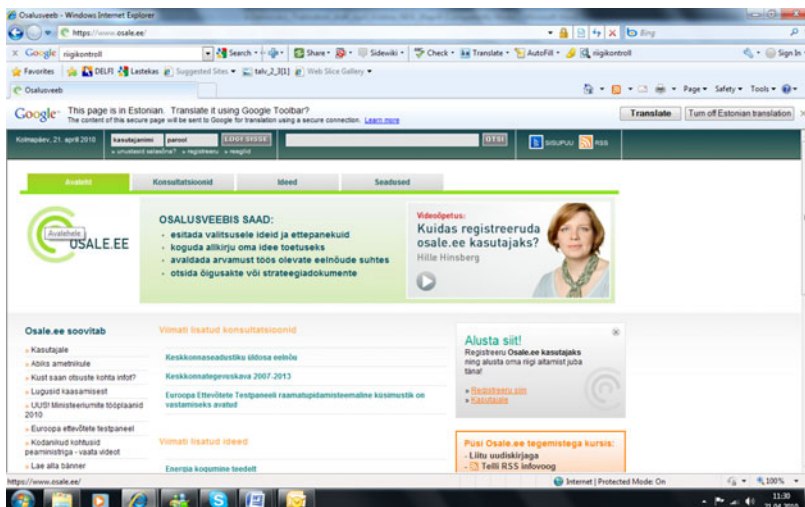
Osalusveeb - Windows Internet Explorer

https://www.osale.ee/

Bing

X Google riigikontroll Search Share Sidewiki Check Translate AutoFill riigikontroll Sign In

Favorites DELFI Lastekas Suggested Sites talv_2_3[1] Web Slice Gallery

Osalusveeb

Page Safety Tools

Google This page is in Estonian. Translate it using Google Toolbar? The content of this secure page will be sent to Google for translation using a secure connection. Learn more

Translate Turn off Estonian translation

Kolmapäev, 21. aprill 2010 kasutajanimi parool LOGI SISSE » unustasid salasõna? » registreeru » abi OTSI SISUPUU RSS

Avaleht Konsultatsioonid Ideed Seadused

Avalehele OSALE.EE

OSALUSVEEBIS SAAD:
• esitada valitsusele ideid ja ettepanekuid
• koguda allkirju oma idee toetuseks
• avaldada arvamust töös olevate eelnõude suhtes
• otsida õigusakte või strateegiadokumente

Videoõpetus:
Kuidas registreeruda osale.ee kasutajaks?
Hille Hinsberg

Osale.ee soovitab
» Kasutajale
» Abiks ametnikule
» Kust saan otsuste kohta infot?
» Lugusid kaasamisest
» UUS! Ministeeriumite tööplaanid 2010
» Euroopa ettevõtete testpaneel
» Kodanikud kohtusid peaministriga - vaata videot
» Lae alla bänner

Viimati lisatud konsultatsioonid
Keskkonnaseadustiku üldosa eelnõu
Keskkonnategevuskava 2007-2013
Euroopa Ettevõtete Testpaneeli raamatupidamisteemaline küsimustik on vastamiseks avatud

Viimati lisatud ideed
Energia kogumine teedelt

Alusta siit!
Registreeru Osale.ee kasutajaks ning alusta oma riigi aitamist juba täna!
» Registreeru siin
» Kasutajale

Püsi Osale.ee tegemistega kursis:
› Liitu uudiskirjaga
› Telli RSS infovoog

https://www.osale.ee/ Internet | Protected Mode: On 100%

11:30